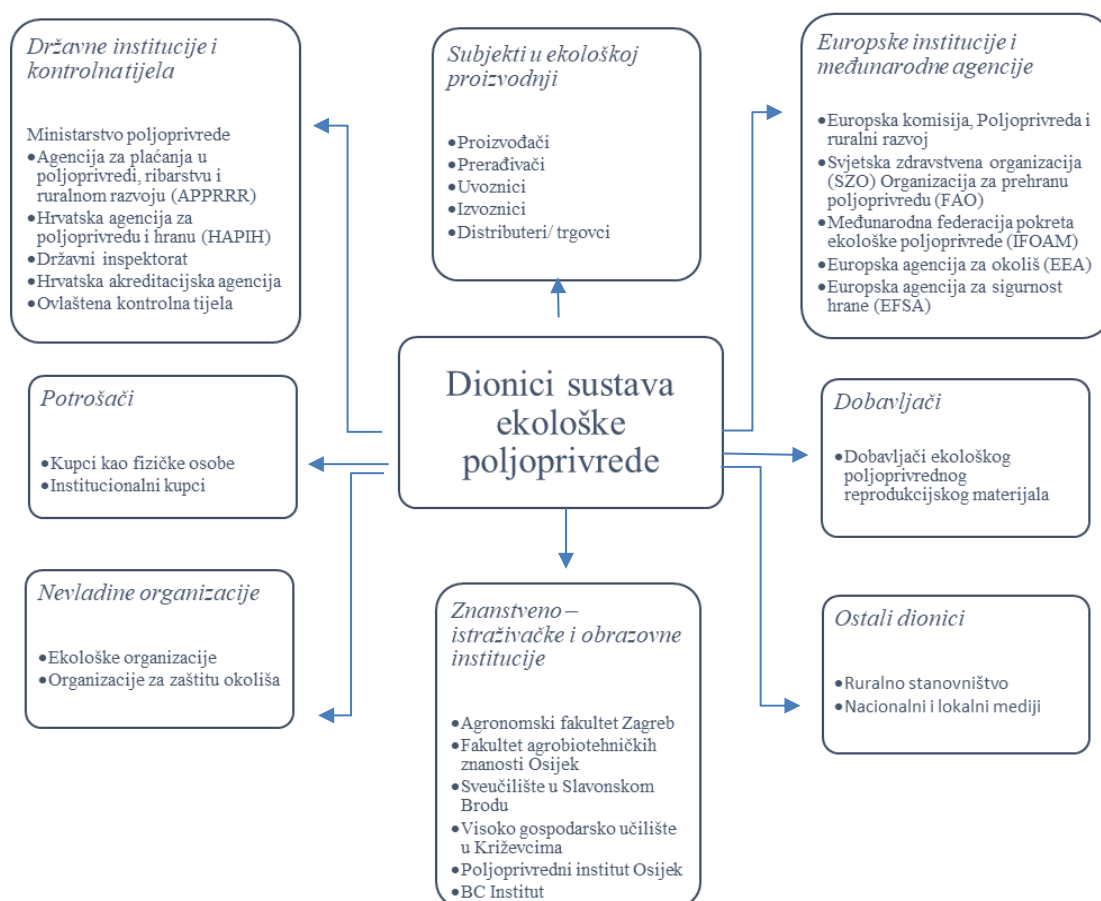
Državne institucije i kontrolnatijela

Ministarstvo poljoprivrede
- Agencija za plaćanja u poljoprivredi, ribarstvu i ruralnom razvoju (APPRRR)
- Hrvatska agencija za poljoprivredu i hranu (HAPIH)
- Državni inspektorat
- Hrvatska akreditacijska agencija
- Ovlaštena kontrolna tijela

Subjekti u ekološkoj proizvodnji

- Proizvođači
- Prerađivači
- Uvoznici
- Izvoznici
- Distributeri/ trgovci

Europske institucije i međunarodne agencije

- Europska komisija, Poljoprivreda i ruralni razvoj
- Svjetska zdravstvena organizacija (SZO) Organizacija za prehranu poljoprivredu (FAO)
- Međunarodna federacija pokreta ekološke poljoprivrede (IFOAM)
- Europska agencija za okoliš (EEA)
- Europska agencija za sigurnost hrane (EFSA)

Potrošači

- Kupci kao fizičke osobe
- Institucionalni kupci

Dionici sustava ekološke poljoprivrede

Dobavljači

- Dobavljači ekološkog poljoprivrednog reprodukcijskog materijala

Nevladine organizacije

- Ekološke organizacije
- Organizacije za zaštitu okoliša

Znanstveno – istraživačke i obrazovne institucije

- Agronomski fakultet Zagreb
- Fakultet agrobiotehničkih znanosti Osijek
- Sveučilište u Slavonskom Brodu
- Visoko gospodarsko učilište u Križevcima
- Poljoprivredni institut Osijek
- BC Institut

Ostali dionici

- Ruralno stanovništvo
- Nacionalni i lokalni mediji